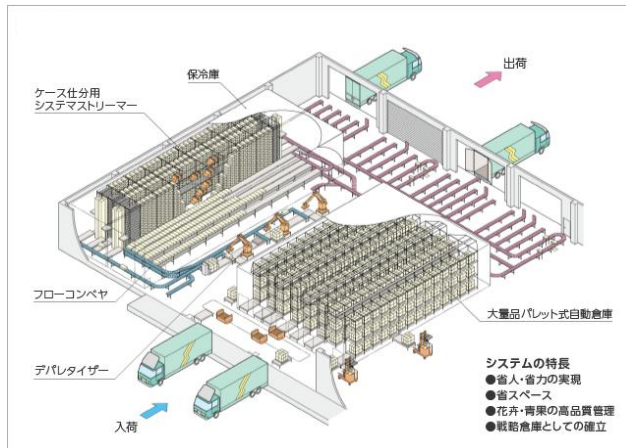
ケース仕分用
システマストリーマー

保冷庫

出荷

フローコンベヤ

大量品パレット式自動倉庫

デパレタイザー

システムの特長
●省人・省力の実現
●省スペース
●花卉・青果の高品質管理
●戦略倉庫としての確立

入荷